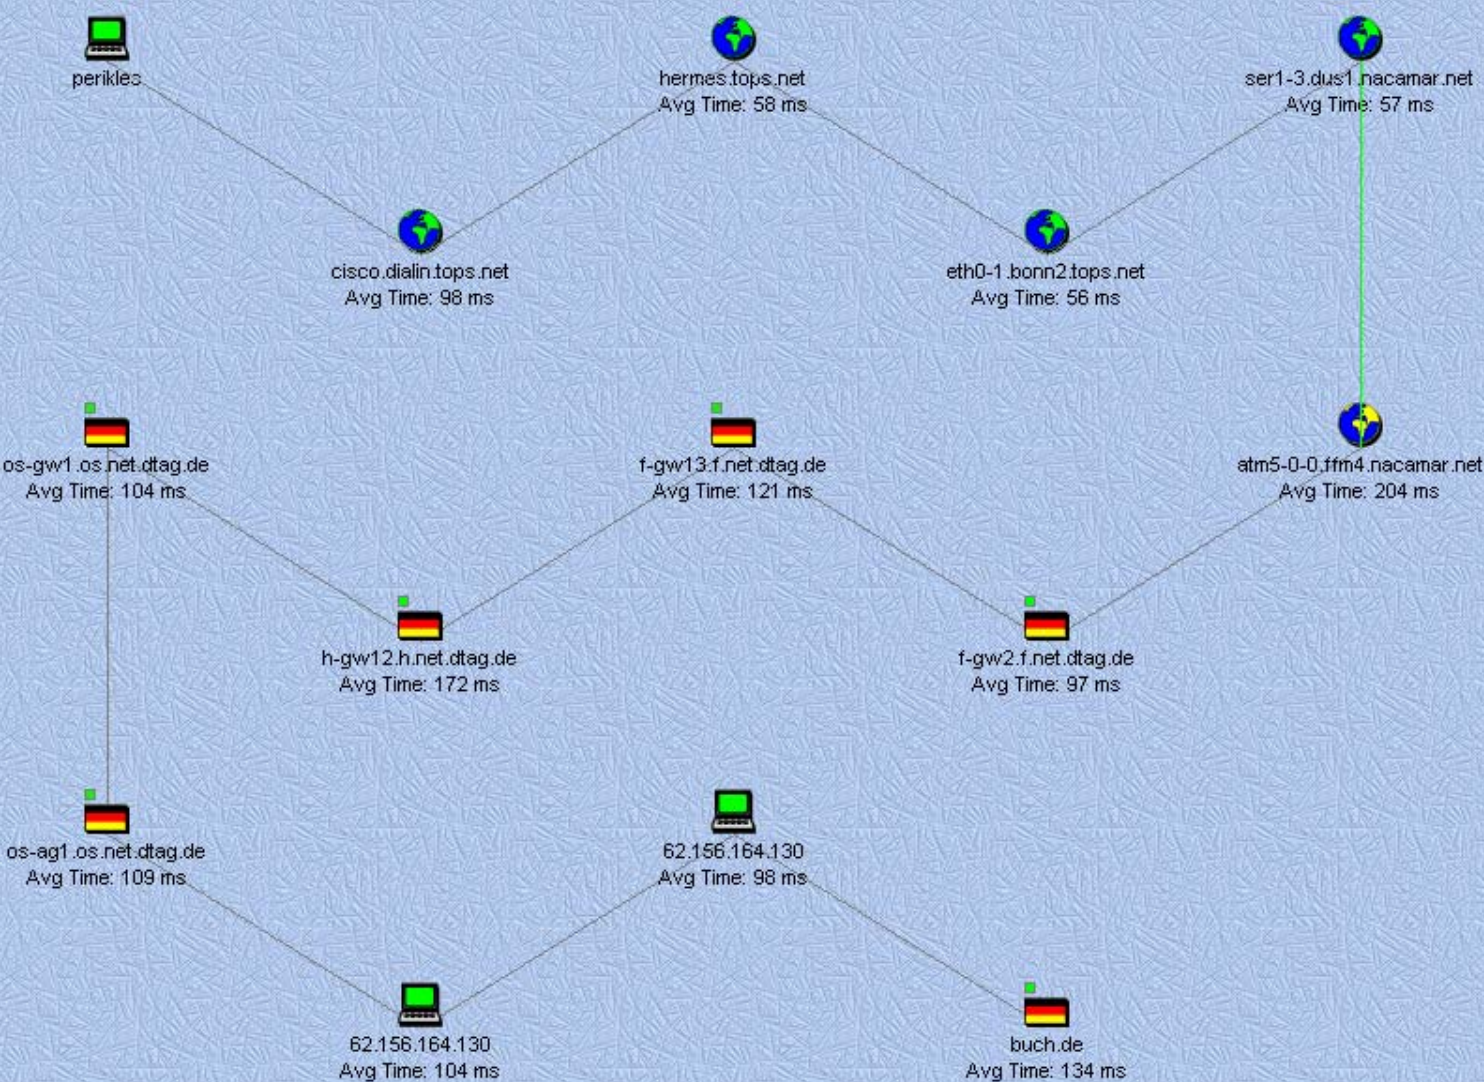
perikles

hermes.tops.net
Avg Time: 58 ms

ser1-3.dus1.nacamar.net
Avg Time: 57 ms

cisco.dialin.tops.net
Avg Time: 98 ms

eth0-1.bonn2.tops.net
Avg Time: 56 ms

os-gw1.os.net.dtag.de
Avg Time: 104 ms

f-gw13.f.net.dtag.de
Avg Time: 121 ms

atm5-0-0.ffm4.nacamar.net
Avg Time: 204 ms

h-gw12.h.net.dtag.de
Avg Time: 172 ms

f-gw2.f.net.dtag.de
Avg Time: 97 ms

os-ag1.os.net.dtag.de
Avg Time: 109 ms

62.156.164.130
Avg Time: 98 ms

62.156.164.130
Avg Time: 104 ms

buch.de
Avg Time: 134 ms